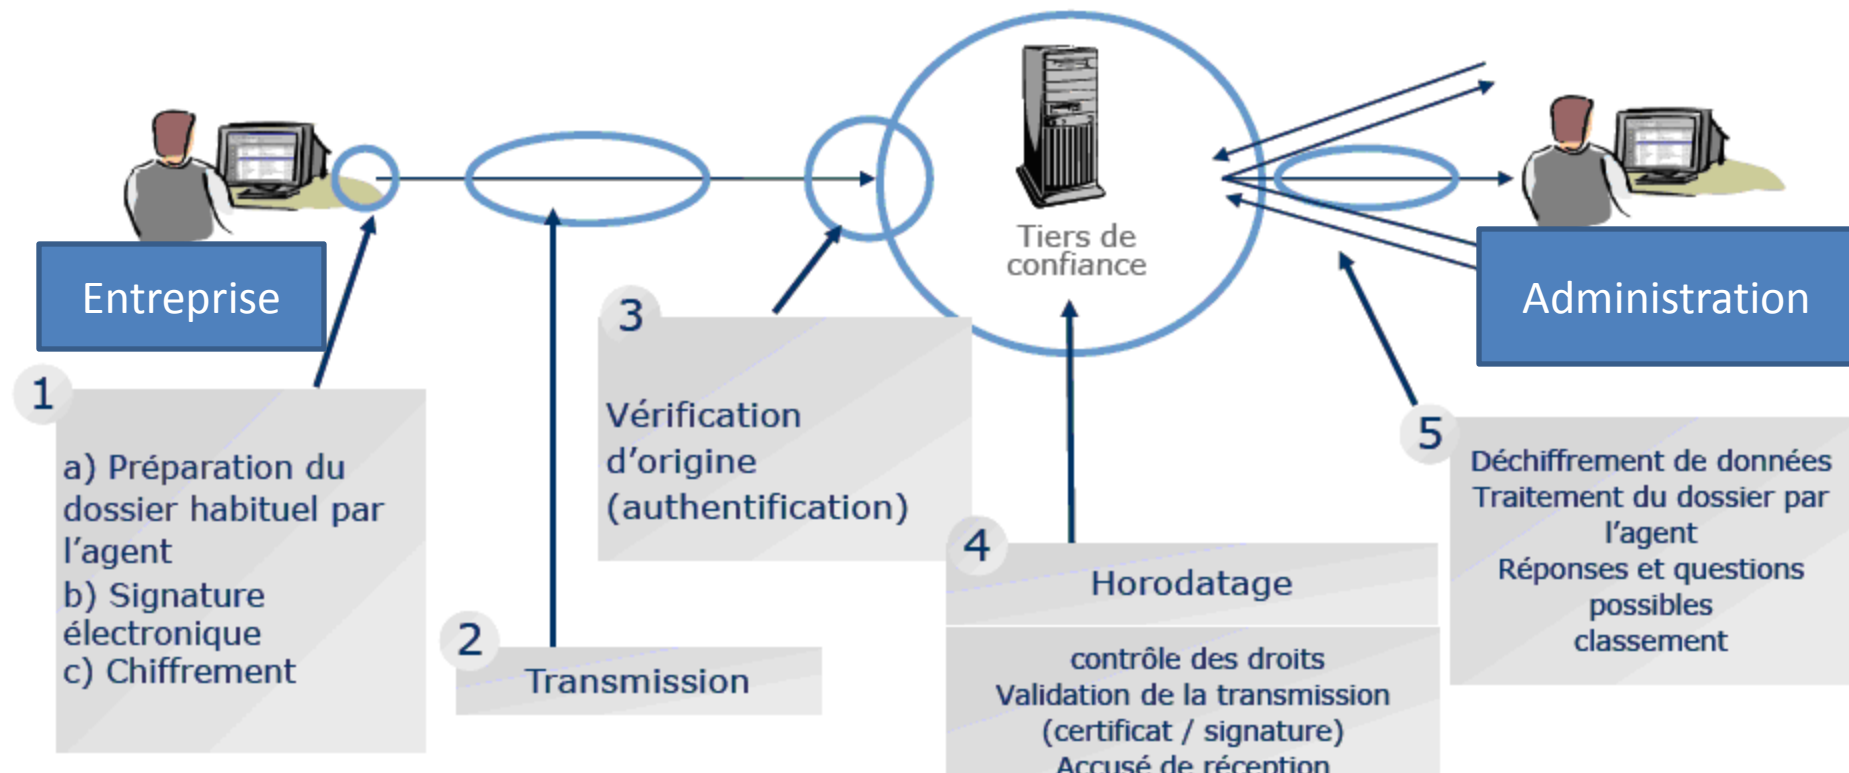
Tiers de confiance

Entreprise

Administration

1

a) Préparation du dossier habituel par l'agent
b) Signature électronique
c) Chiffrement

2

Transmission

3

Vérification d'origine (authentification)

4

Horodatage

contrôle des droits
Validation de la transmission (certificat / signature)
Accusé de réception

5

Déchiffrement de données
Traitement du dossier par l'agent
Réponses et questions possibles
classement